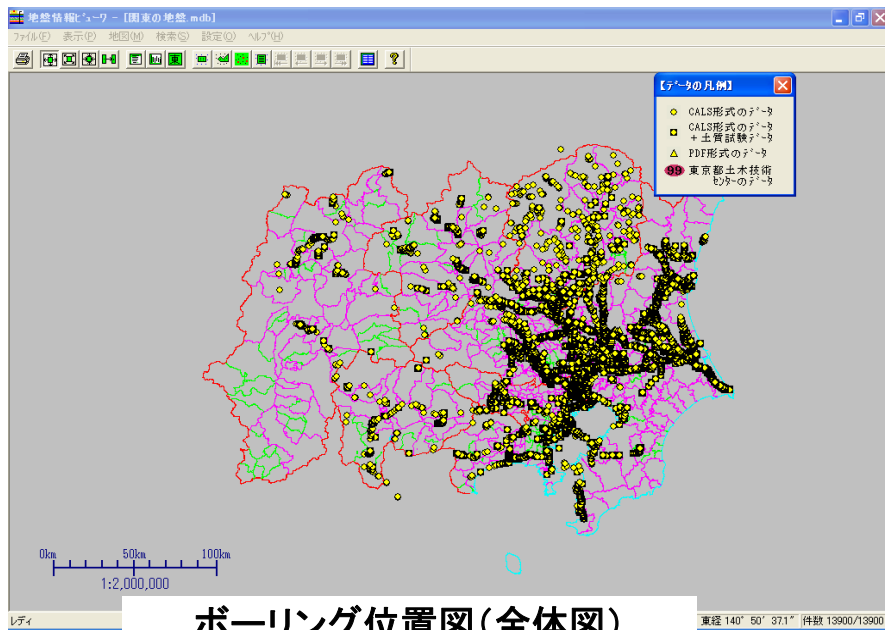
地盤情報ビューワ - [関東の地盤.mdb]

ファイル(F) 表示(P) 地図(M) 検索(S) 設定(O) ヘルプ(H)

【データの凡例】

CALS形式のデータ

CALS形式のデータ + 土質試験データ

PDF形式のデータ

99 東京都土木技術センターのデータ

0km 50km 100km

1:2,000,000

レディ

ボーリング位置図(全体図)

東経 140° 50' 37.1" 件数 13900/13900